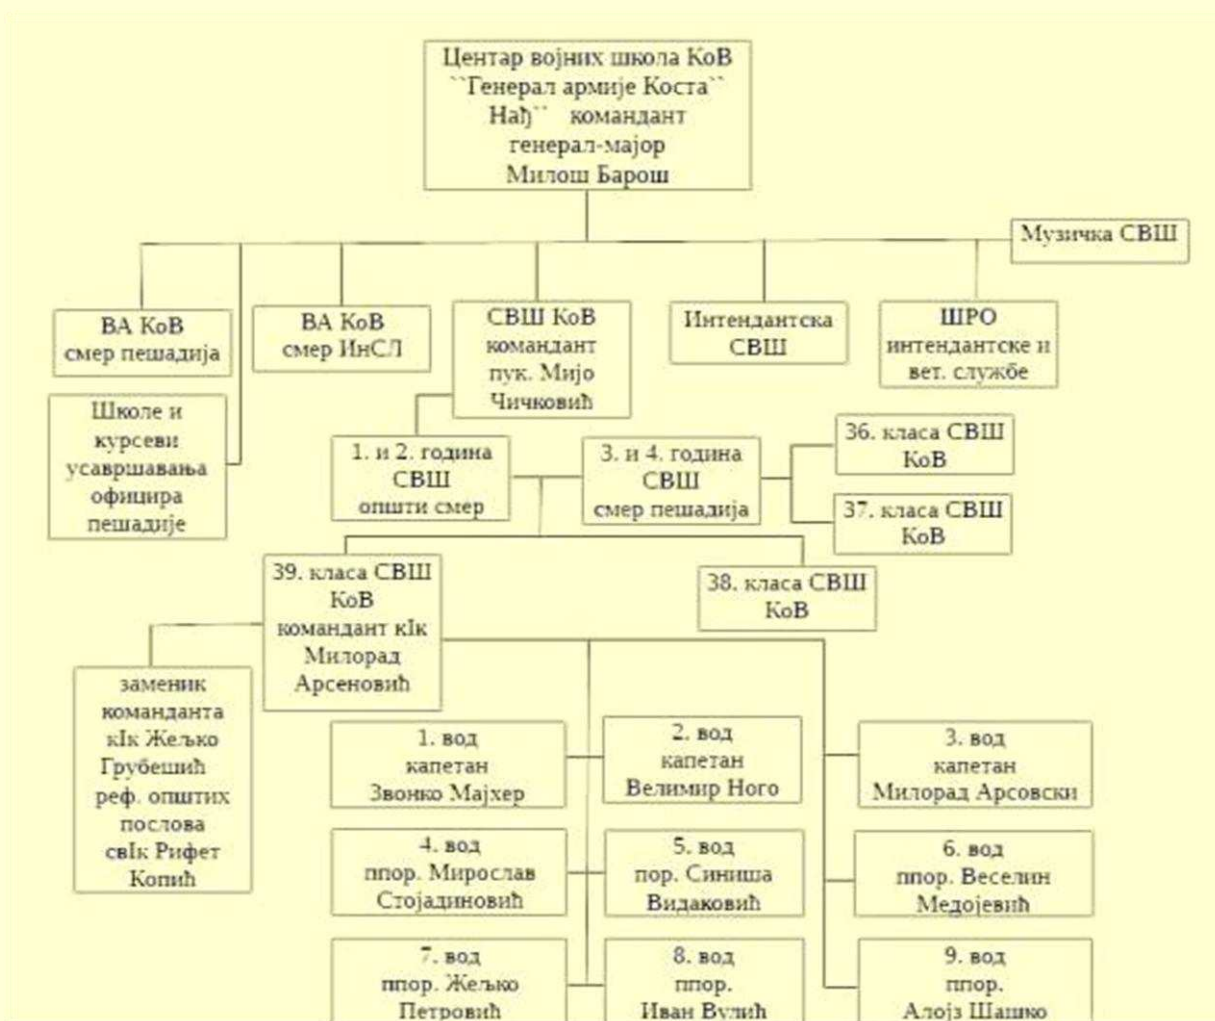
Центар војних школа КоВ ``Генерал армије Коста`` Нађ`` командант генерал-мајор Милош Барош

Музичка СВШ

ВА КоВ смер пешадија

ВА КоВ смер ИнСЛ

СВШ КоВ командант пук. Мијо Чичковић

Интендантска СВШ

ШРО интендантске и вет. службе

Школе и курсеви усавршавања официра пешадије

1. и 2. година СВШ општи смер

3. и 4. година СВШ смер пешадија

36. класа СВШ КоВ

37. класа СВШ КоВ

39. класа СВШ КоВ командант кIк Милорад Арсеновић

38. класа СВШ КоВ

заменик команданта кIк Жељко Грубешић реф. општих послова свIк Рифет Копић

1. вод капетан Звонко Мајхер

2. вод капетан Велимир Ного

3. вод капетан Милорад Арсовски

4. вод ппор. Мирослав Стојадиновић

5. вод пор. Синиша Видаковић

6. вод ппор. Веселин Медојевић

7. вод ппор. Жељко Петровић

8. вод ппор. Иван Вулић

9. вод ппор. Алојз Шашко